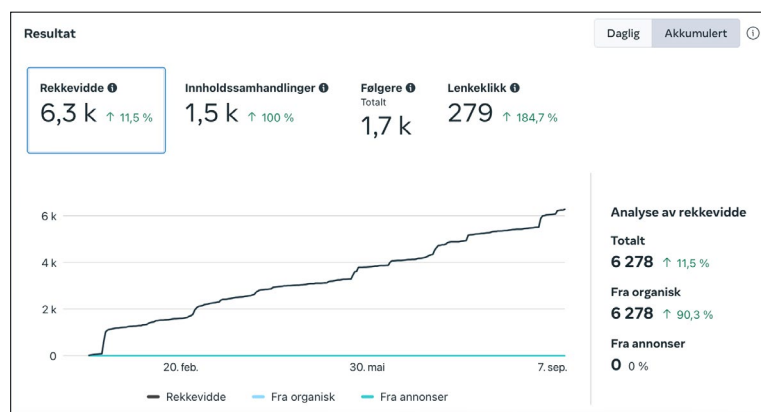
Resultat

Daglig Akkumulert

Rekkevidde
6,3 k ↑ 11,5 %

Innholdssamhandlinger
1,5 k ↑ 100 %

Følgere
Totalt
1,7 k

Lenkeklikk
279 ↑ 184,7 %

6 k
4 k
2 k
0

20. feb.
30. mai
7. sep.

Rekkevidde
Fra organisk
Fra annonser

Analyse av rekkevidde

Totalt
6 278 ↑ 11,5 %

Fra organisk
6 278 ↑ 90,3 %

Fra annonser
0 0 %